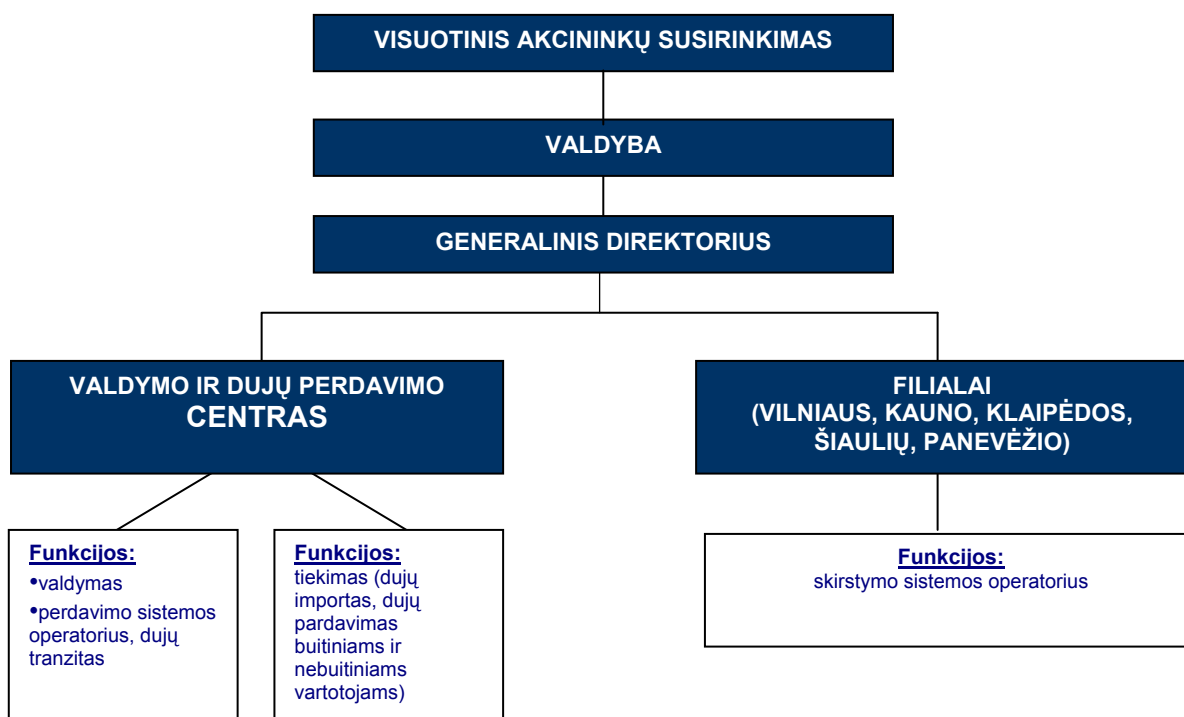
VISUOTINIS AKCININKŲ SUSIRINKIMAS

VALDYBA

GENERALINIS DIREKTORIUS

VALDYMO IR DUJŲ PERDAVIMO CENTRAS

FILIALAI (VILNIAUS, KAUNO, KLAIPĖDOS, ŠIAULIŲ, PANEVĖŽIO)

Funkcijos:
•valdymas
•perdavimo sistemos operatorius, dujų tranzitas

Funkcijos:
tiekimas (dujų importas, dujų pardavimas buitiniams ir nebuitiniams vartotojams)

Funkcijos:
skirstymo sistemos operatorius